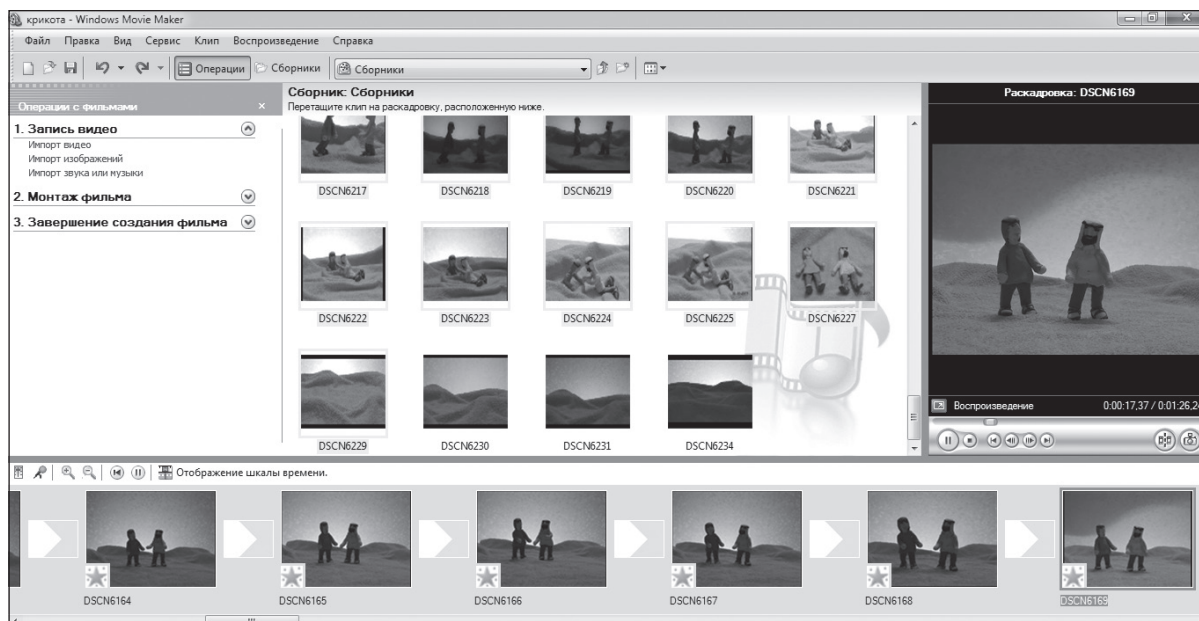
крикота - Windows Movie Maker

Файл Правка Вид Сервис Клип Воспроизведение Справка

Операции Сборники Сборники

Операции с фильмами

1. Запись видео
Импорт видео
Импорт изображений
Импорт звука или музыки

2. Монтаж фильма

3. Завершение создания фильма

Сборник: Сборники
Перетащите клип на раскадровку, расположенную ниже.

DSCN6217 DSCN6218 DSCN6219 DSCN6220 DSCN6221

DSCN6222 DSCN6223 DSCN6224 DSCN6225 DSCN6227

DSCN6229 DSCN6230 DSCN6231 DSCN6234

Раскадровка: DSCN6169

Воспроизведение 0:00:17,37 / 0:01:26,2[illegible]

Отображение шкалы времени.

DSCN6164 DSCN6165 DSCN6166 DSCN6167 DSCN6168 DSCN6169